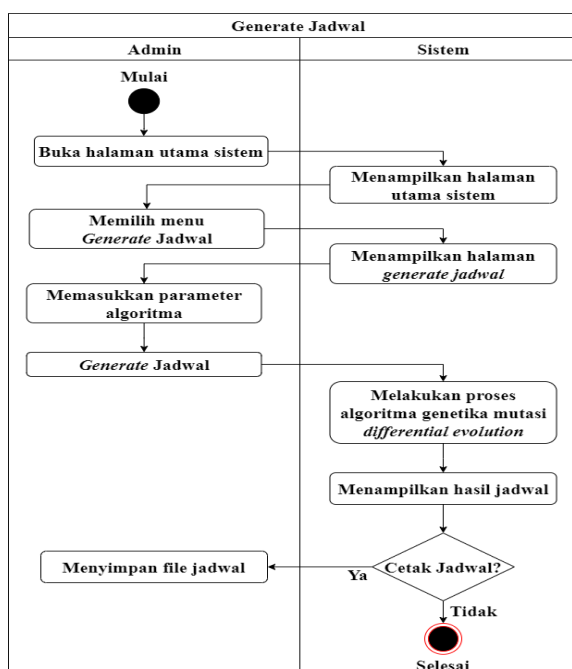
Generate Jadwal

Admin

Sistem

Mulai

Buka halaman utama sistem

Menampilkan halaman utama sistem

Memilih menu *Generate* Jadwal

Menampilkan halaman *generate jadwal*

Memasukkan parameter algoritma

*Generate* Jadwal

Melakukan proses algoritma genetika mutasi *differential evolution*

Menampilkan hasil jadwal

Menyimpan file jadwal

Ya

Cetak Jadwal?

Tidak

Selesai